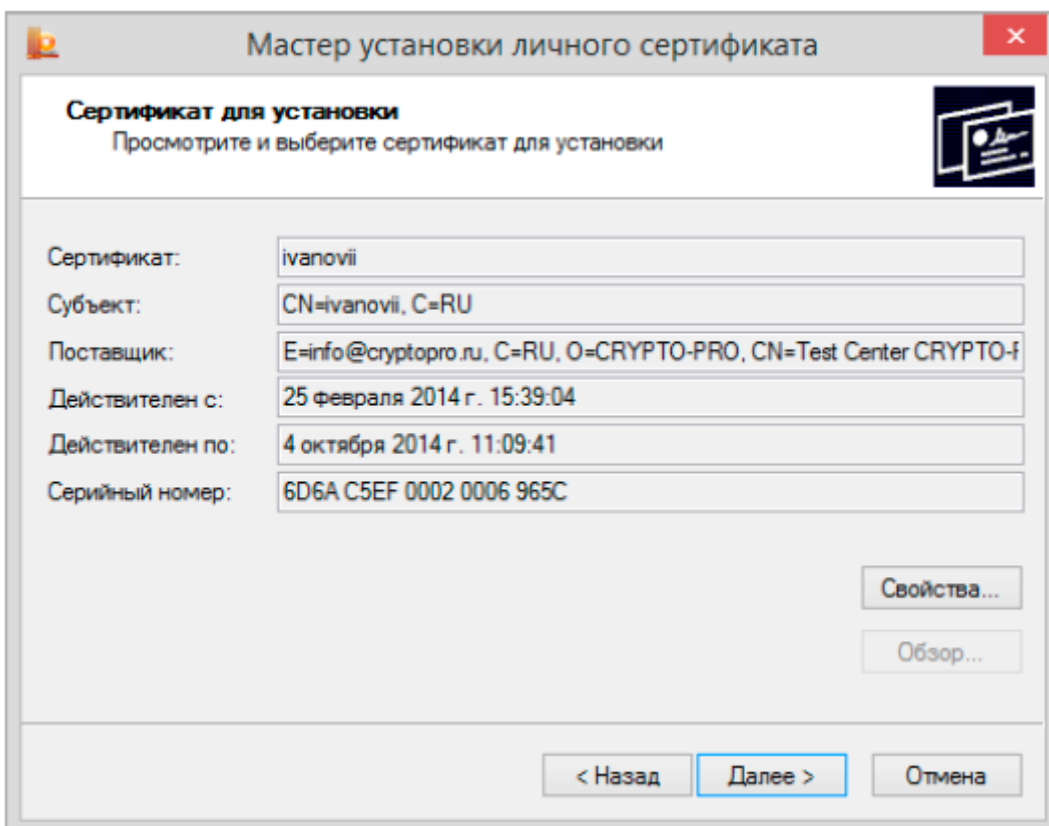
Мастер установки личного сертификата

Сертификат для установки
Просмотрите и выберите сертификат для установки

Сертификат: ivanovii
Субъект: CN=ivanovii, C=RU
Поставщик: E=info@cryptopro.ru, C=RU, O=CRYPTO-PRO, CN=Test Center CRYPTO-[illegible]
Действителен с: 25 февраля 2014 г. 15:39:04
Действителен по: 4 октября 2014 г. 11:09:41
Серийный номер: 6D6A C5EF 0002 0006 965C

Свойства...
Обзор...

< Назад
Далее >
Отмена